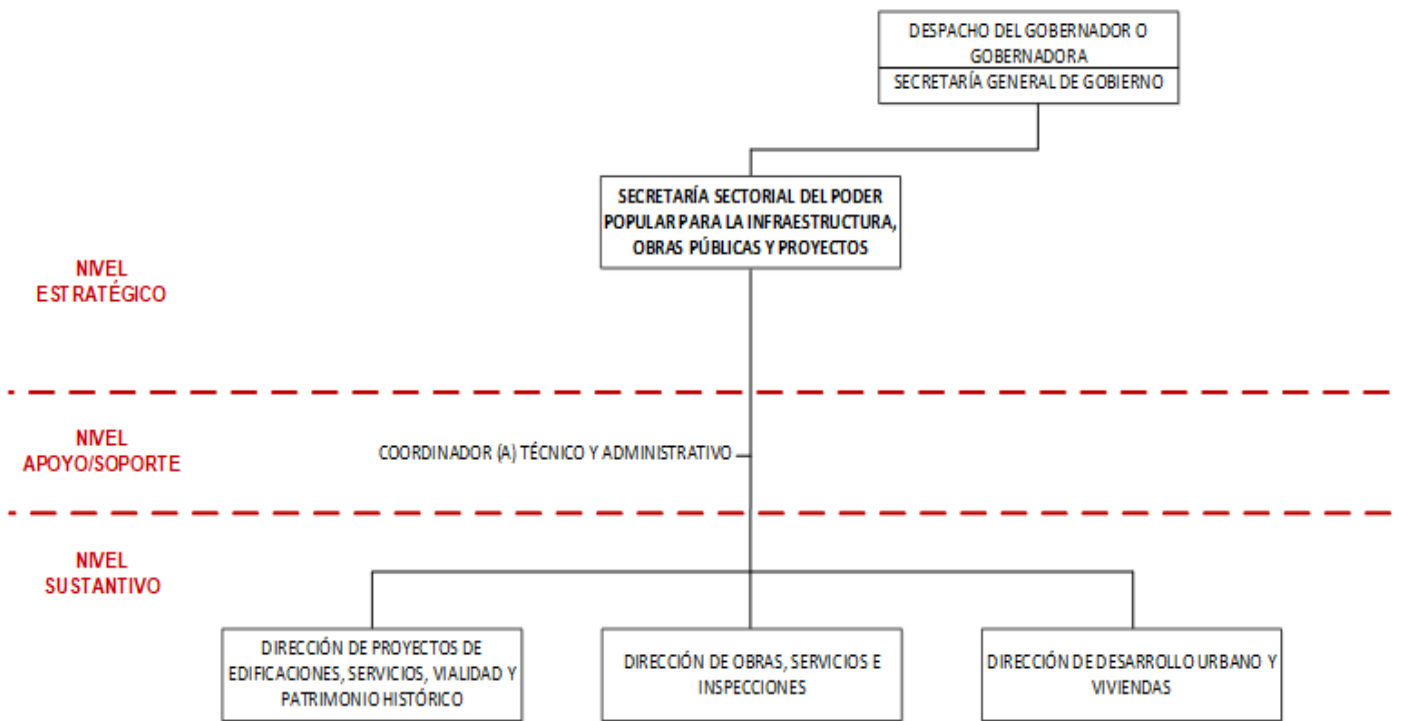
DESPACHO DEL GOBERNADOR O GOBERNADORA

SECRETARÍA GENERAL DE GOBIERNO

SECRETARÍA SECTORIAL DEL PODER POPULAR PARA LA INFRAESTRUCTURA, OBRAS PÚBLICAS Y PROYECTOS

NIVEL ESTRATÉGICO

NIVEL APOYO/SOPORTE

COORDINADOR (A) TÉCNICO Y ADMINISTRATIVO

NIVEL SUSTANTIVO

DIRECCIÓN DE PROYECTOS DE EDIFICACIONES, SERVICIOS, VIALIDAD Y PATRIMONIO HISTÓRICO

DIRECCIÓN DE OBRAS, SERVICIOS E INSPECCIONES

DIRECCIÓN DE DESARROLLO URBANO Y VIVIENDAS